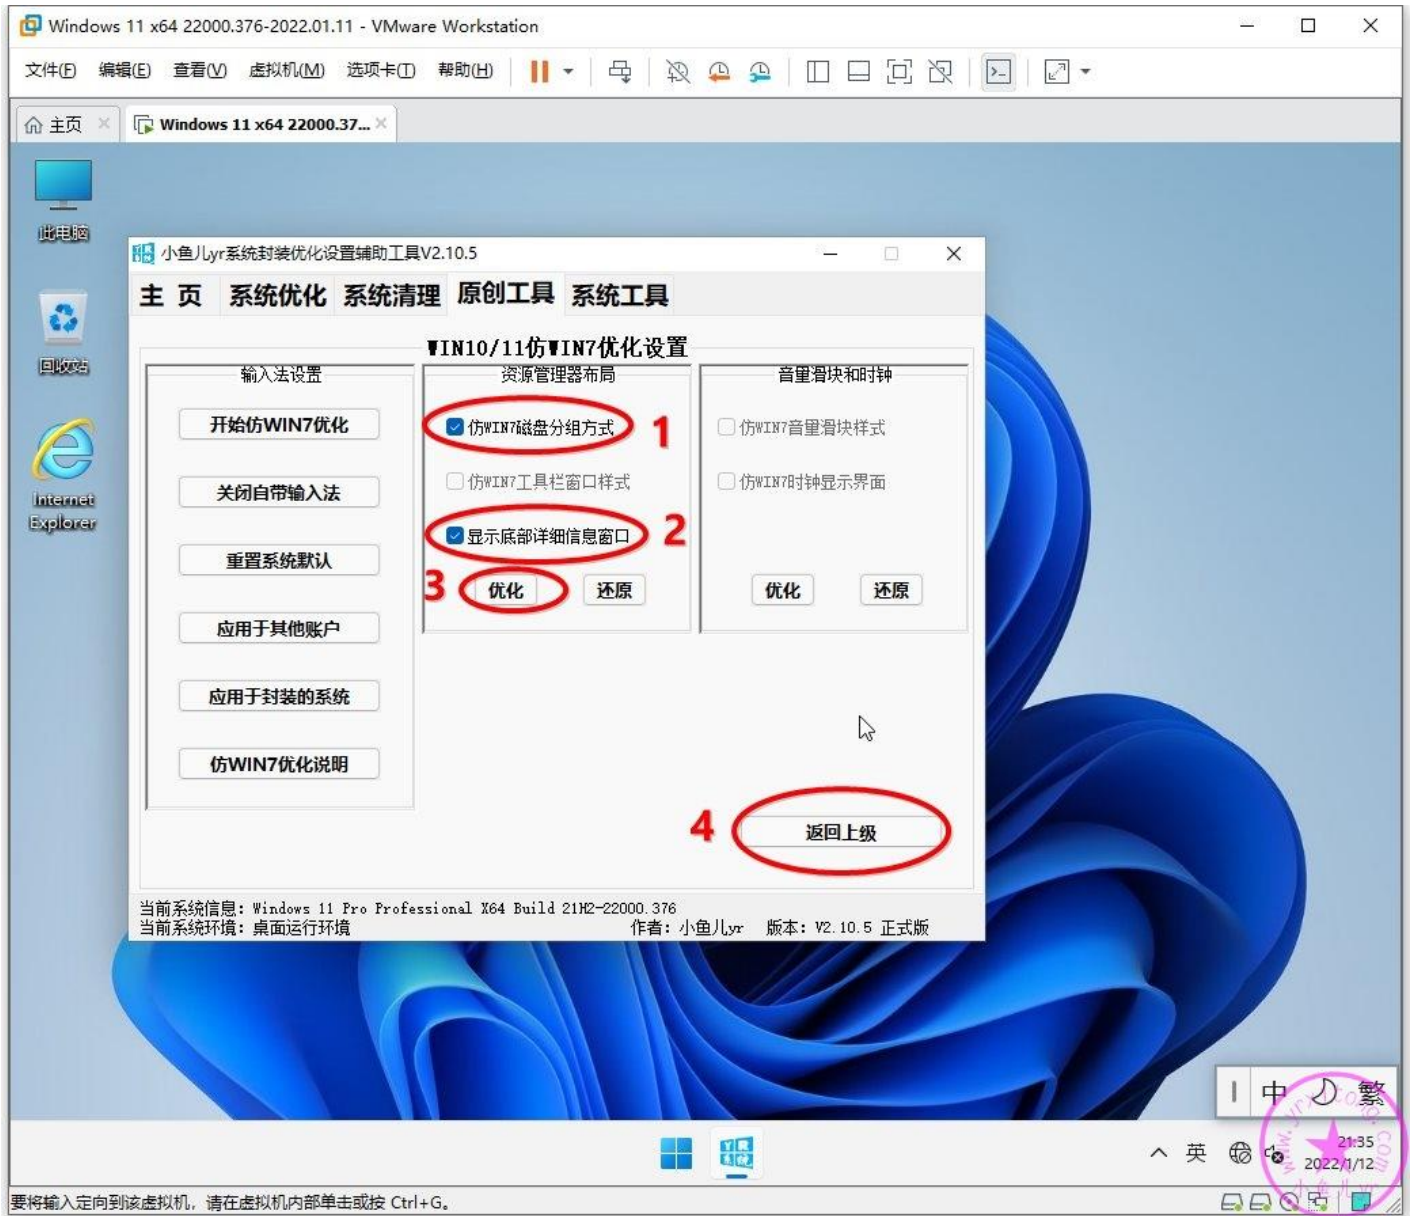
Windows 11 x64 22000.376-2022.01.11 - VMware Workstation

文件(F) 编辑(E) 查看(V) 虚拟机(M) 选项卡(T) 帮助(H)

主页 × Windows 11 x64 22000.37... ×

此电脑

回收站

Internet Explorer

小鱼儿yr系统封装优化设置辅助工具V2.10.5

主 页 系统优化 系统清理 原创工具 系统工具

WIN10/11仿WIN7优化设置

输入法设置

开始仿WIN7优化

关闭自带输入法

重置系统默认

应用于其他账户

应用于封装的系统

仿WIN7优化说明

资源管理器布局

仿WIN7磁盘分组方式 1

仿WIN7工具栏窗口样式

显示底部详细信息窗口 2

3 优化 还原

音量滑块和时钟

仿WIN7音量滑块样式

仿WIN7时钟显示界面

优化 还原

4 返回上级

当前系统信息: Windows 11 Pro Professional X64 Build 21H2-22000.376
当前系统环境: 桌面运行环境 作者: 小鱼儿yr 版本: V2.10.5 正式版

中 繁

英 21:35 2022/1/12

要将输入定向到该虚拟机, 请在虚拟机内部单击或按 Ctrl+G。